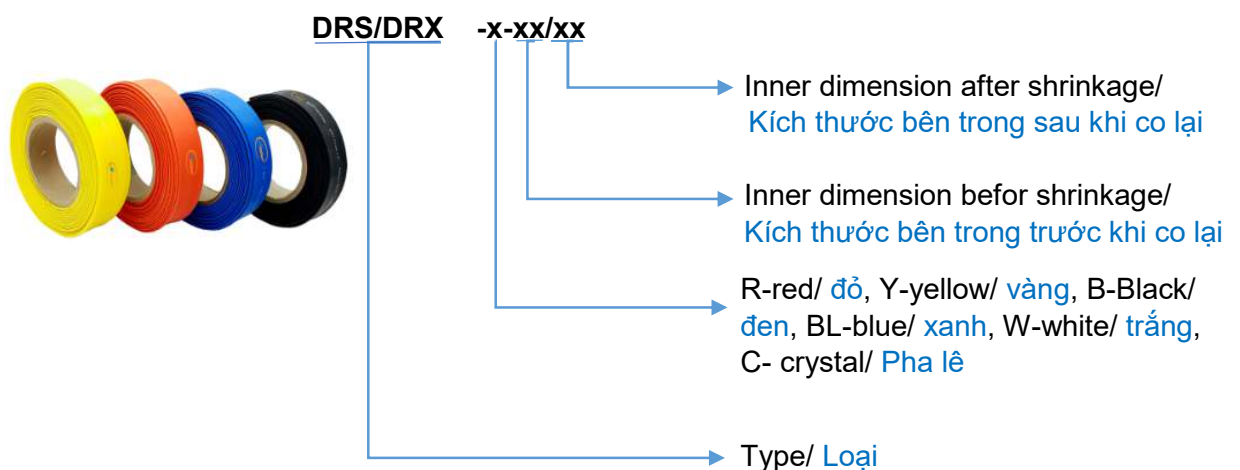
DRS/DRX -x-xx/xx

Inner dimension after shrinkage/ Kích thước bên trong sau khi co lại

Inner dimension befor shrinkage/ Kích thước bên trong trước khi co lại

R-red/ đỏ, Y-yellow/ vàng, B-Black/ đen, BL-blue/ xanh, W-white/ trắng, C- crystal/ Pha lê

Type/ Loại